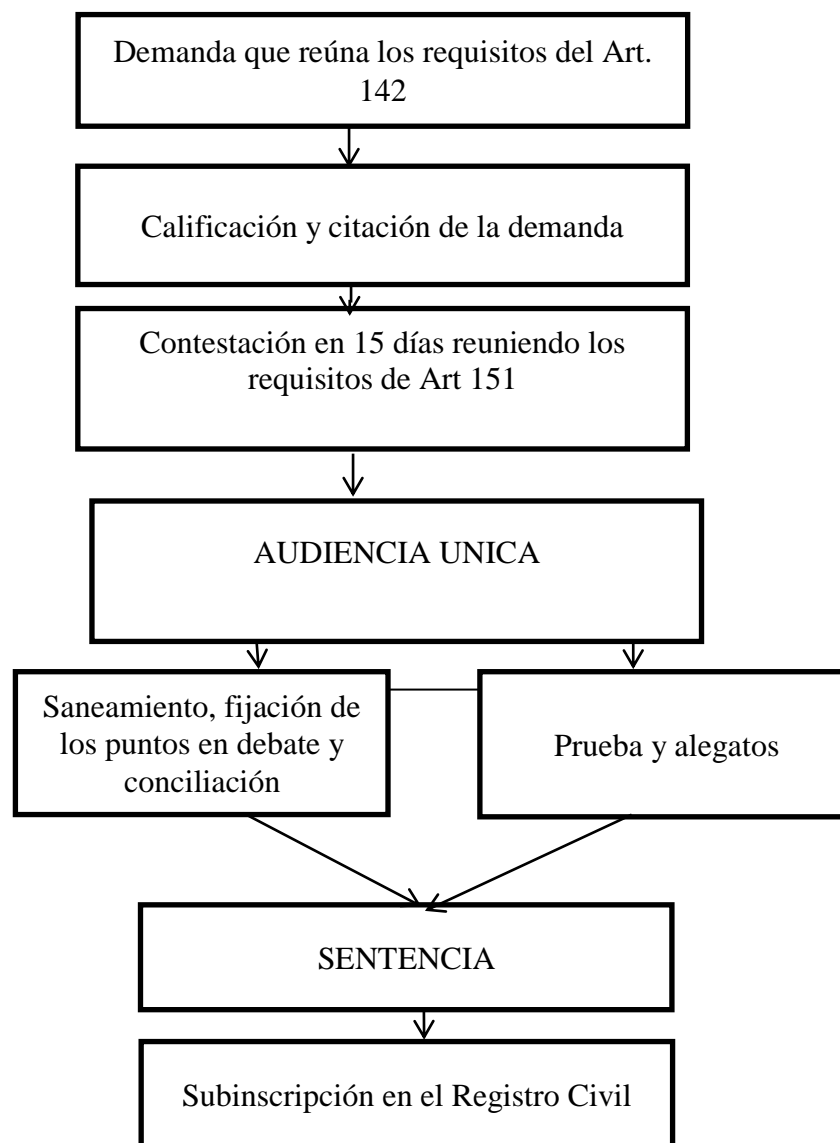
Demanda que reúna los requisitos del Art. 142

Calificación y citación de la demanda

Contestación en 15 días reuniendo los requisitos de Art 151

AUDIENCIA UNICA

Saneamiento, fijación de los puntos en debate y conciliación

Prueba y alegatos

SENTENCIA

Subinscripción en el Registro Civil